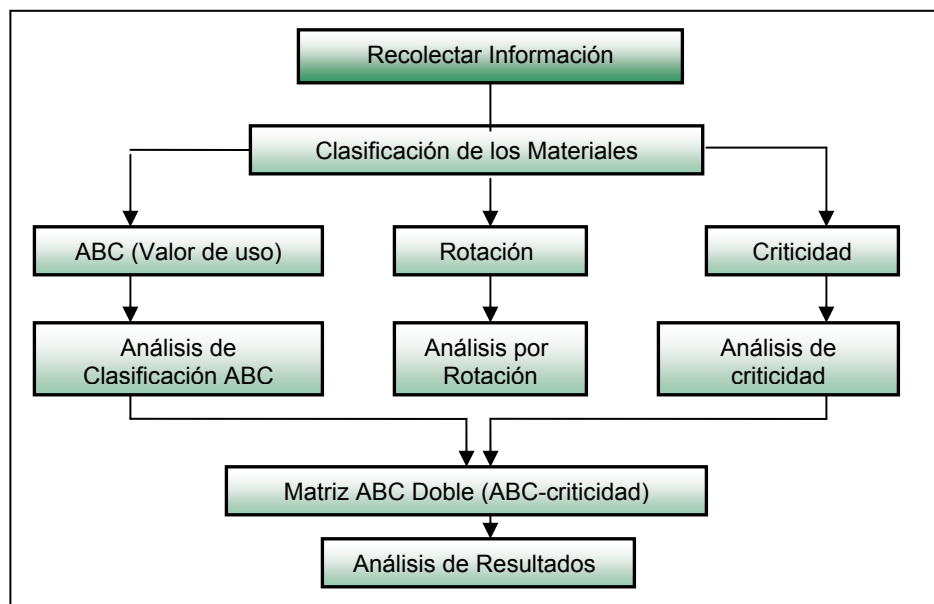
Recolectar Información

Clasificación de los Materiales

ABC (Valor de uso)

Rotación

Criticidad

Análisis de Clasificación ABC

Análisis por Rotación

Análisis de criticidad

Matriz ABC Doble (ABC-criticidad)

Análisis de Resultados